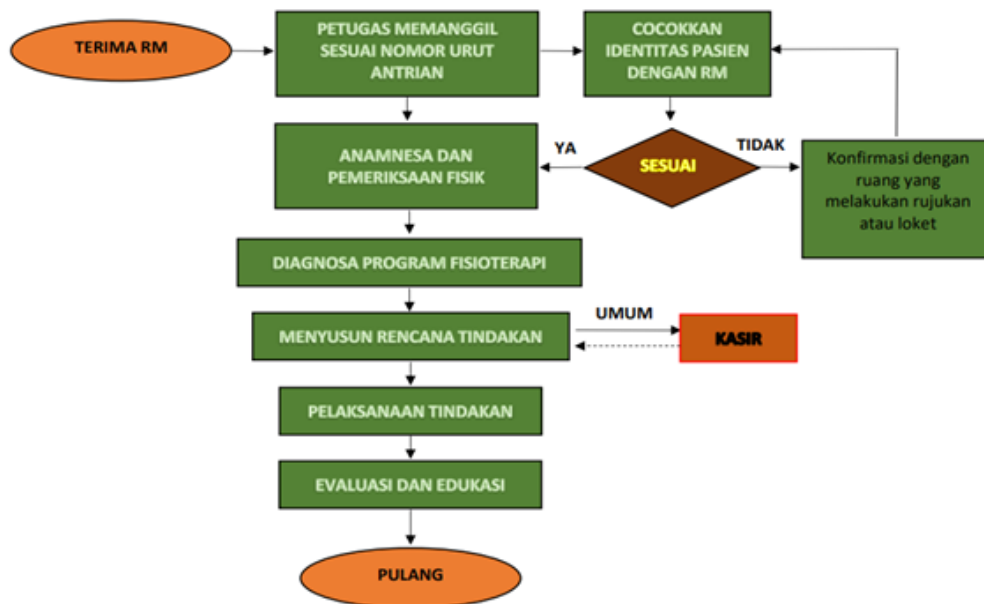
TERIMA RM

PETUGAS MEMANGGIL SESUAI NOMOR URUT ANTRIAN

COCOKKAN IDENTITAS PASIEN DENGAN RM

ANAMNESA DAN PEMERIKSAAN FISIK

YA

SESUAI

TIDAK

Konfirmasi dengan ruang yang melakukan rujukan atau loket

DIAGNOSA PROGRAM FISIOTERAPI

UMUM

MENYUSUN RENCANA TINDAKAN

KASIR

PELAKSANAAN TINDAKAN

EVALUASI DAN EDUKASI

PULANG